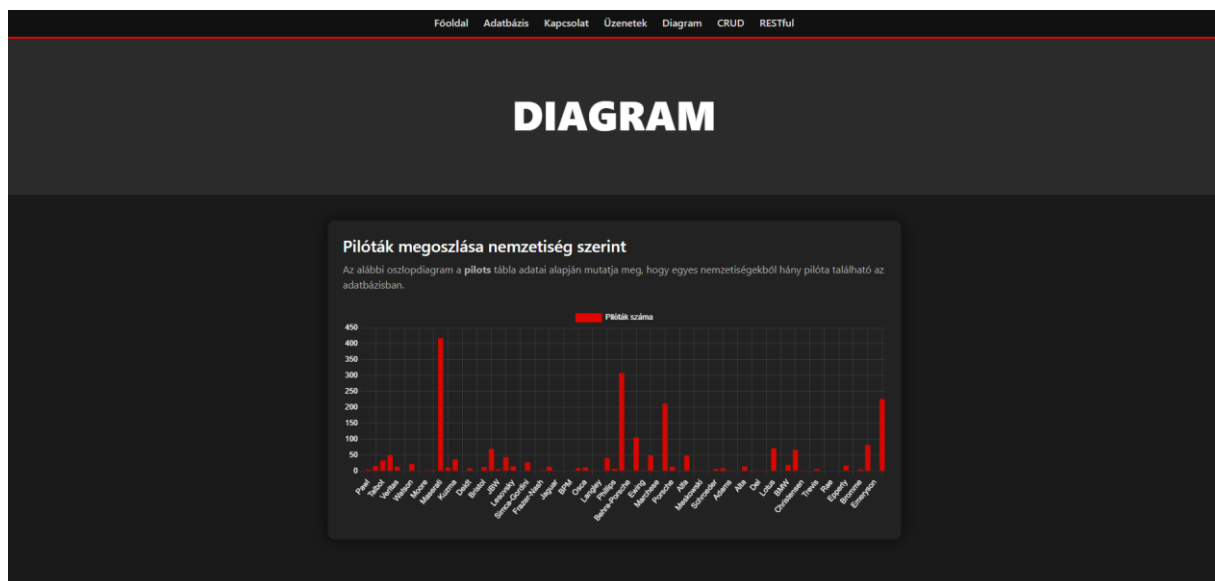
Főoldal Adatbázis Kapcsolat Üzenetek Diagram CRUD RESTful

DIAGRAM

Pilóták megoszlása nemzetiség szerint

Az alábbi oszlopdiagram a **pilots** tábla adatai alapján mutatja meg, hogy egyes nemzetiségekből hány pilóta található az adatbázisban.

Pilóták száma

450
400
350
300
250
200
150
100
50
0

Pawl Talbot Veritas Watson Moore Maserati Kurtis Deidt Bristol JBW Lesovsky Simca-Gordini Frazer-Nash Jaguar BPM Osca Langley Phillips Behra-Porsche Ewing Marchese Porsche Alfa Meskowski Schroeder Adams Alta Del Lotus BMW Christensen Trevis Rae Epperly Bromme Emeryson